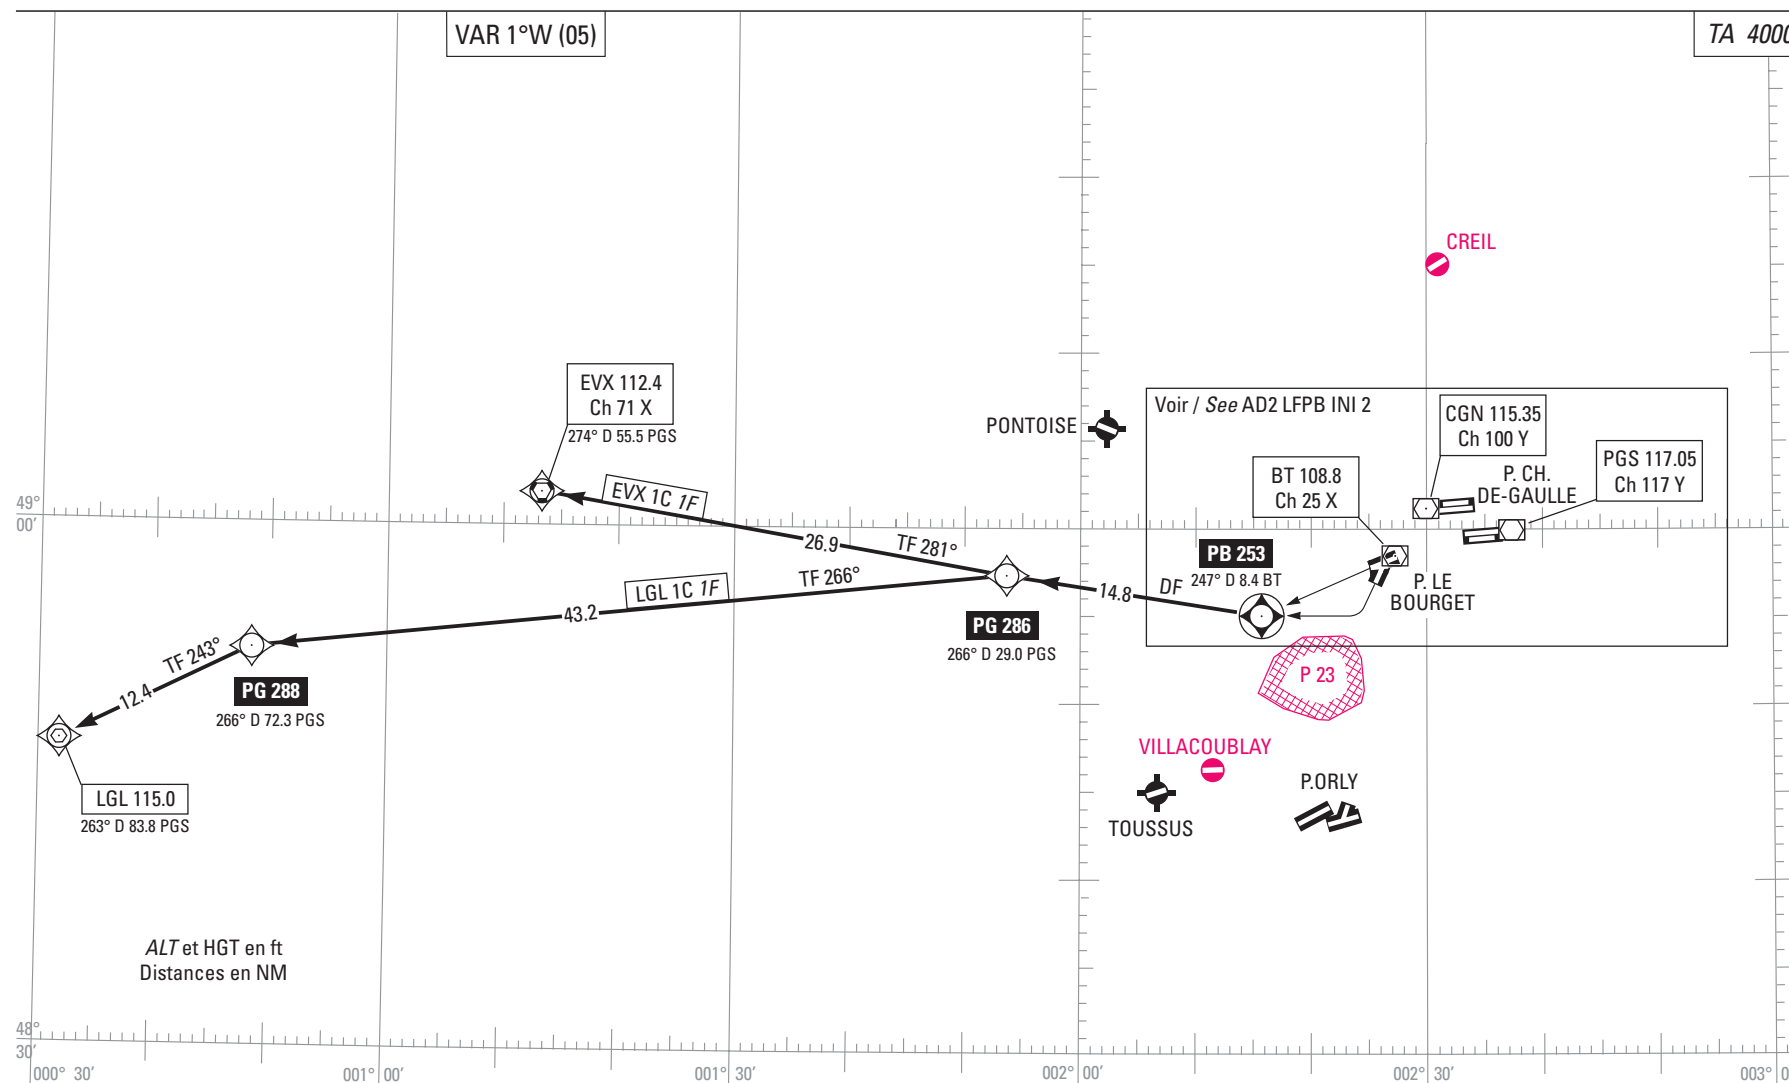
VAR 1°W (05)

TA 4000

CREIL

EVX 112.4
Ch 71 X
274° D 55.5 PGS

PONTOISE

Voir / *See* AD2 LFPB INI 2

CGN 115.35
Ch 100 Y

PGS 117.05
Ch 117 Y

P. CH.
DE-GAULLE

BT 108.8
Ch 25 X

49°
00'

EVX 1C *1F*

26.9

TF 281°

PB 253
247° D 8.4 BT

P. LE
BOURGET

LGL 1C *1F*

TF 266°

14.8

DF

43.2

PG 286
266° D 29.0 PGS

TF 243°

P 23

12.4

PG 288
266° D 72.3 PGS

VILLACOUBLAY

P.ORLY

LGL 115.0
263° D 83.8 PGS

TOUSSUS

*ALT* et HGT en ft
Distances en NM

48°
30'

000° 30'

001° 00'

001° 30'

002° 00'

002° 30'

003° 0